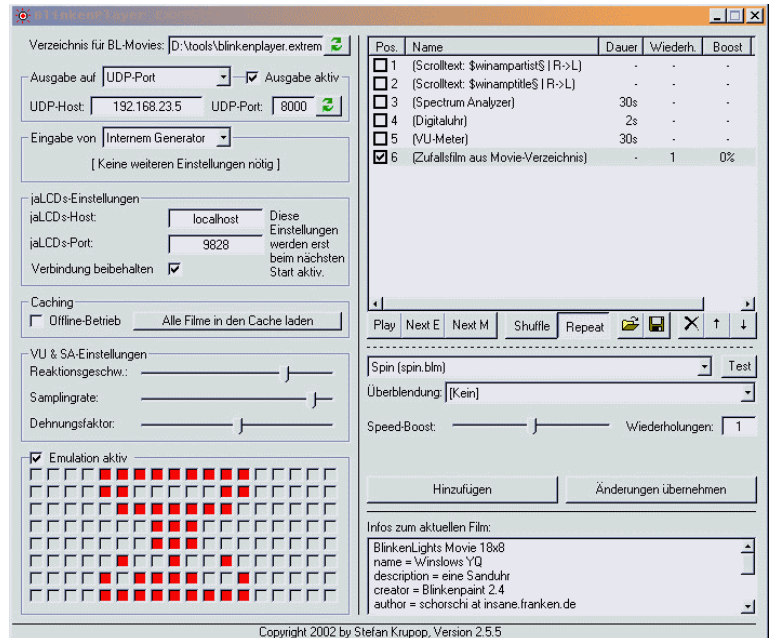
BlinkenPlayer 2.5.5

Verzeichnis für BL-Movies: D:\tools\blinkenplayer.extrem

Ausgabe auf UDP-Port
Ausgabe aktiv
UDP-Host: 192.168.23.5
UDP-Port: 8000

Eingabe von Internem Generator
[ Keine weiteren Einstellungen nötig ]

jaLCDs-Einstellungen
jaLCDs-Host: localhost
jaLCDs-Port: 9828
Verbindung beibehalten
Diese Einstellungen werden erst beim nächsten Start aktiv.

Caching
Offline-Betrieb
Alle Filme in den Cache laden

VU & SA-Einstellungen
Reaktionsgeschw.:
Samplingrate:
Dehnungsfaktor:

Emulation aktiv

| Pos. | Name | Dauer | Wiederh. | Boost |
|---|---|---|---|---|
| 1 | (Scrolltext: $winampartist$ \| R->L) | - | - | - |
| 2 | (Scrolltext: $winamptitle$ \| R->L) | - | - | - |
| 3 | (Spectrum Analyzer) | 30s | - | - |
| 4 | (Digitaluhr) | 2s | - | - |
| 5 | (VU-Meter) | 30s | - | - |
| 6 | (Zufallsfilm aus Movie-Verzeichnis) | - | 1 | 0% |

Play Next E Next M Shuffle Repeat ↑ ↓

Spin (spin.blm)
Test
Überblendung: [Kein]
Speed-Boost:
Wiederholungen: 1

Hinzufügen
Änderungen übernehmen

Infos zum aktuellen Film:
BlinkenLights Movie 18x8
name = Winslows YQ
description = eine Sanduhr
creator = Blinkenpaint 2.4
author = schorschi at insane.franken.de

Copyright 2002 by Stefan Krupop, Version 2.5.5